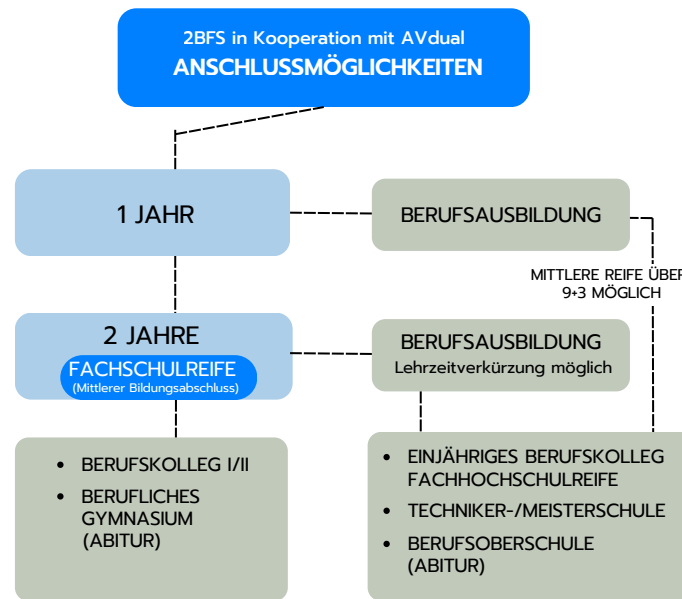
2BFS in Kooperation mit AVdual
ANSCHLUSSMÖGLICHKEITEN

1 JAHR

BERUFSAUSBILDUNG

MITTLERE REIFE ÜBER
9+3 MÖGLICH

2 JAHRE
FACHSCHULREIFE
(Mittlerer Bildungsabschluss)

BERUFSAUSBILDUNG
Lehrzeitverkürzung möglich

- BERUFSKOLLEG I/II
- BERUFLICHES GYMNASIUM (ABITUR)

- EINJÄHRIGES BERUFSKOLLEG FACHHOCHSCHULREIFE
- TECHNIKER-/MEISTERSCHULE
- BERUFSOBERSCHULE (ABITUR)